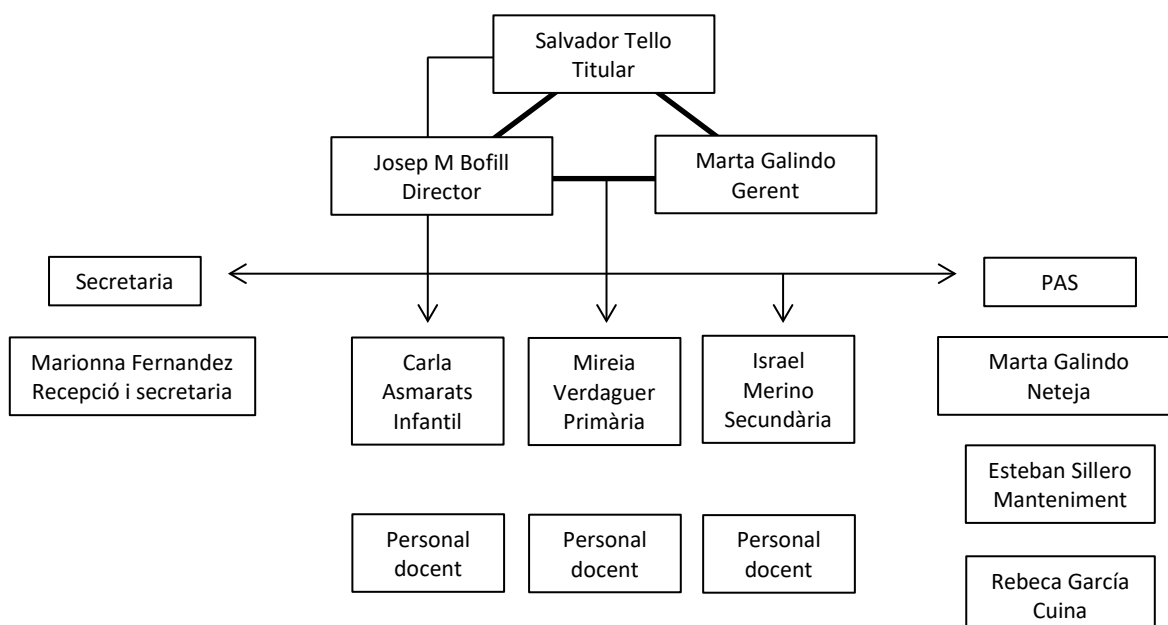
Salvador Tello
Titular

Josep M Bofill
Director

Marta Galindo
Gerent

Secretaria

PAS

Marionna Fernandez
Recepció i secretaria

Carla
Asmarats
Infantil

Mireia
Verdaguer
Primària

Israel
Merino
Secundària

Marta Galindo
Neteja

Esteban Sillero
Manteniment

Personal
docent

Personal
docent

Personal
docent

Rebeca García
Cuina